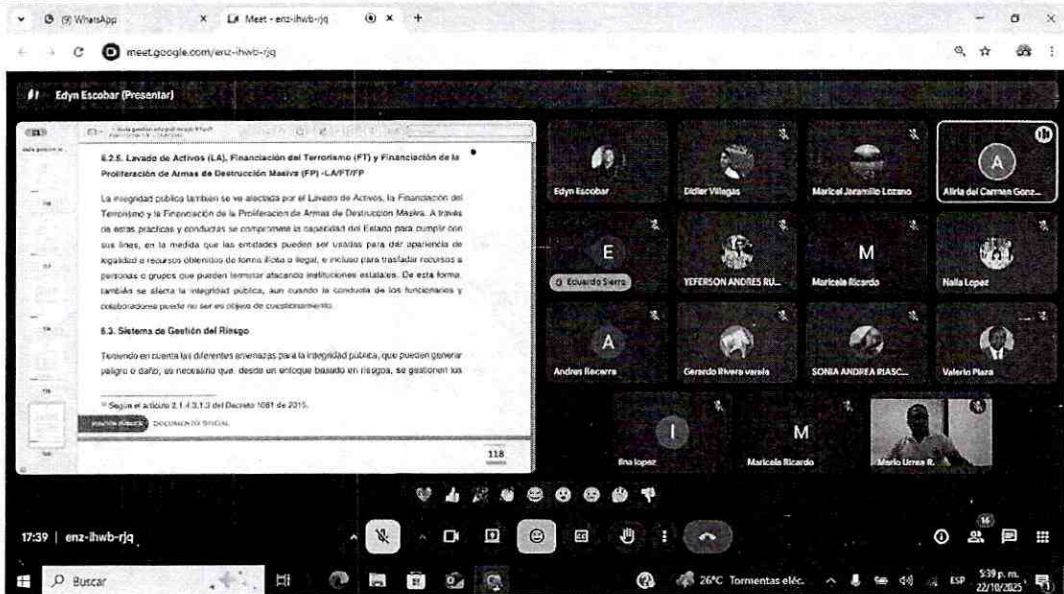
(9) WhatsApp
Meet - enz-ihwb-rjq
meet.google.com/enz-ihwb-rjq

Edyn Escobar (Presentar)

6.2.5. Lavado de Activos (LA), Financiación del Terrorismo (FT) y Financiación de la Proliferación de Armas de Destrucción Masiva (FP) -LA/FT/FP

La integridad pública también se ve afectada por el Lavado de Activos, la Financiación del Terrorismo y la Financiación de la Proliferación de Armas de Destrucción Masiva. A través de estas prácticas y conductas se compromete la capacidad del Estado para cumplir con sus fines, en la medida que las entidades pueden ser usadas para dar apariencia de legalidad a recursos obtenidos de forma ilícita o ilegal, e incluso para trasladar recursos a personas o grupos que pueden terminar atacando instituciones estatales. De esta forma, también se afecta la integridad pública, aun cuando la conducta de los funcionarios y colaboradores puede no ser es objeto de cuestionamiento.

6.3. Sistema de Gestión del Riesgo

Teniendo en cuenta las diferentes amenazas para la integridad pública, que pueden generar peligro o daño, es necesario que, desde un enfoque basado en riesgos, se gestionen los

Según el artículo 2.1.4.3.1.3 del Decreto 1081 de 2015.

DOCUMENTO OFICIAL

118

Edyn Escobar
Didier Villegas
Maricel Jaramillo Lozano
Alirla del Carmen Gonz...
A
E
Eduardo Sierra
YEFERSON ANDRES RU...
M
Maricela Ricardo
Naila Lopez
A
Andres Becerra
Gerardo Rivera varela
SONIA ANDREA RIASC...
Valerio Plaza
I
Ilna lopez
M
Maricela Ricardo
Mario Urrea R.

17:39 | enz-ihwb-rjq

16

Buscar
26°C Tormentas eléc.
ESP
5:39 p. m.
22/10/2025